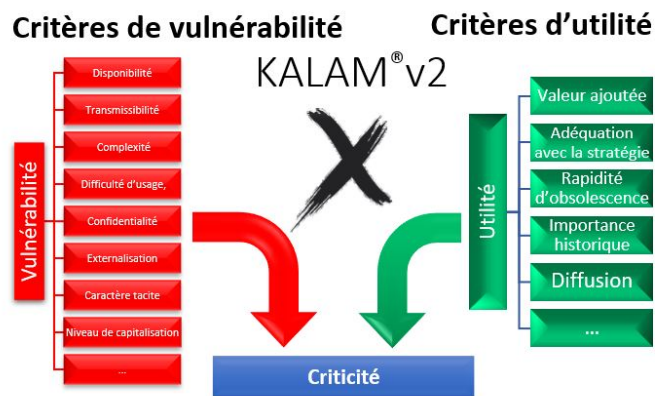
Critères de vulnérabilité

Critères d'utilité

KALAM® v2

Vulnérabilité

Disponibilité

Transmissibilité

Complexité

Difficulté d'usage,

Confidentialité

Externalisation

Caractère tacite

Niveau de capitalisation

...

Utilité

Valeur ajoutée

Adéquation avec la stratégie

Rapidité d'obsolescence

Importance historique

Diffusion

...

Criticité